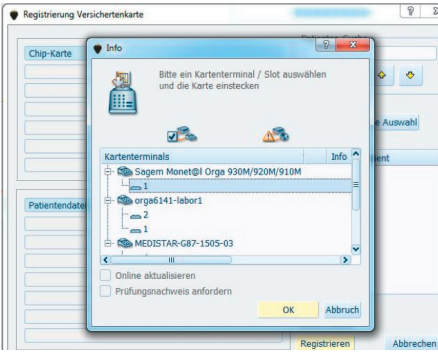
Registrierung Versichertenkarte
?
Chip-Karte
Info
?
Bitte ein Kartenterminal / Slot auswählen und die Karte einstecken
e Auswahl
Kartenterminals
Info
Sagem Monet@l Orga 930M/920M/910M
1
orga6141-labor1
2
1
MEDISTAR-G87-1505-03
Patientendat
Online aktualisieren
Prüfungsnachweis anfordern
OK
Abbruch
Registrieren
Abbrechen